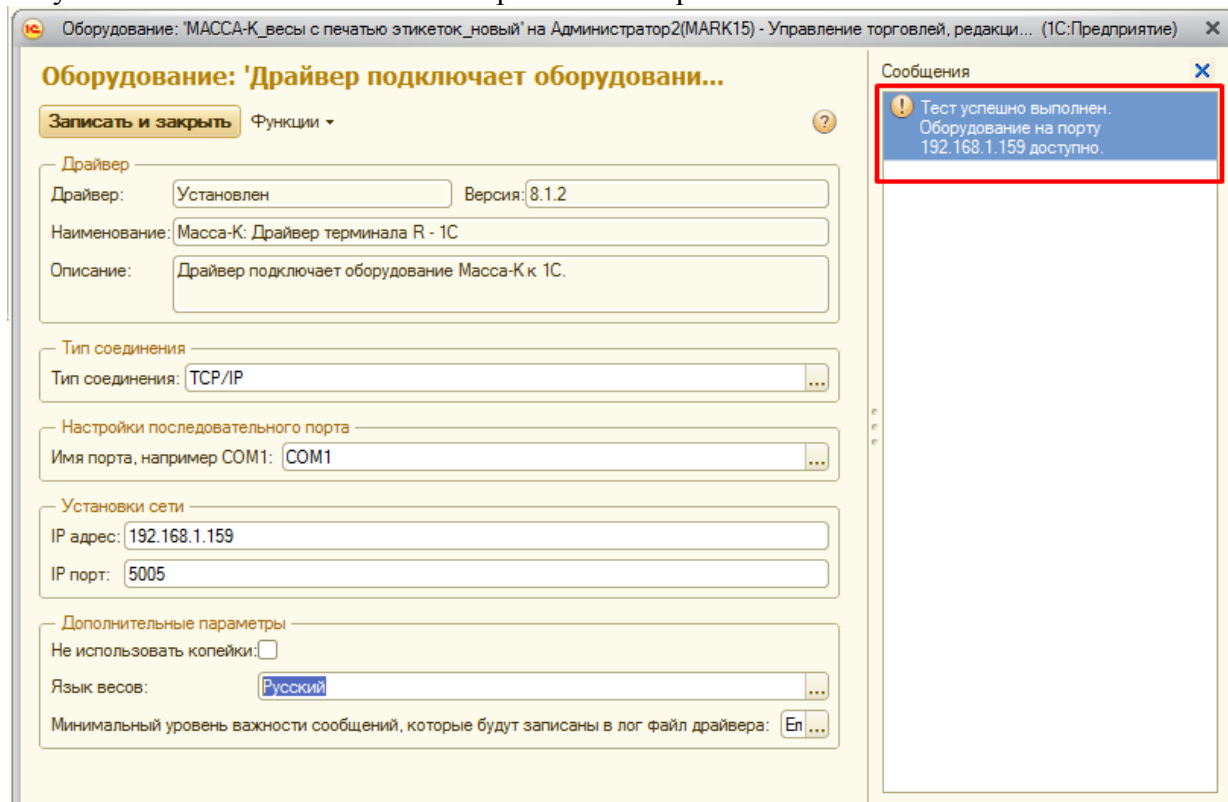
Оборудование: 'МАССА-К_весы с печатью этикеток_новый' на Администратор2(MARK15) - Управление торговлей, редакци... (1С:Предприятие) ×

Оборудование: 'Драйвер подключает оборудовани...

Записать и закрыть Функции ▾ ?

Драйвер

Драйвер: Установлен Версия: 8.1.2

Наименование: Масса-К: Драйвер терминала R - 1С

Описание: Драйвер подключает оборудование Масса-К к 1С.

Тип соединения

Тип соединения: TCP/IP ...

Настройки последовательного порта

Имя порта, например COM1: COM1 ...

Установки сети

IP адрес: 192.168.1.159

IP порт: 5005

Дополнительные параметры

Не использовать копейки:

Язык весов: Русский ...

Минимальный уровень важности сообщений, которые будут записаны в лог файл драйвера: En ...

Сообщения ×

Тест успешно выполнен. Оборудование на порту 192.168.1.159 доступно.